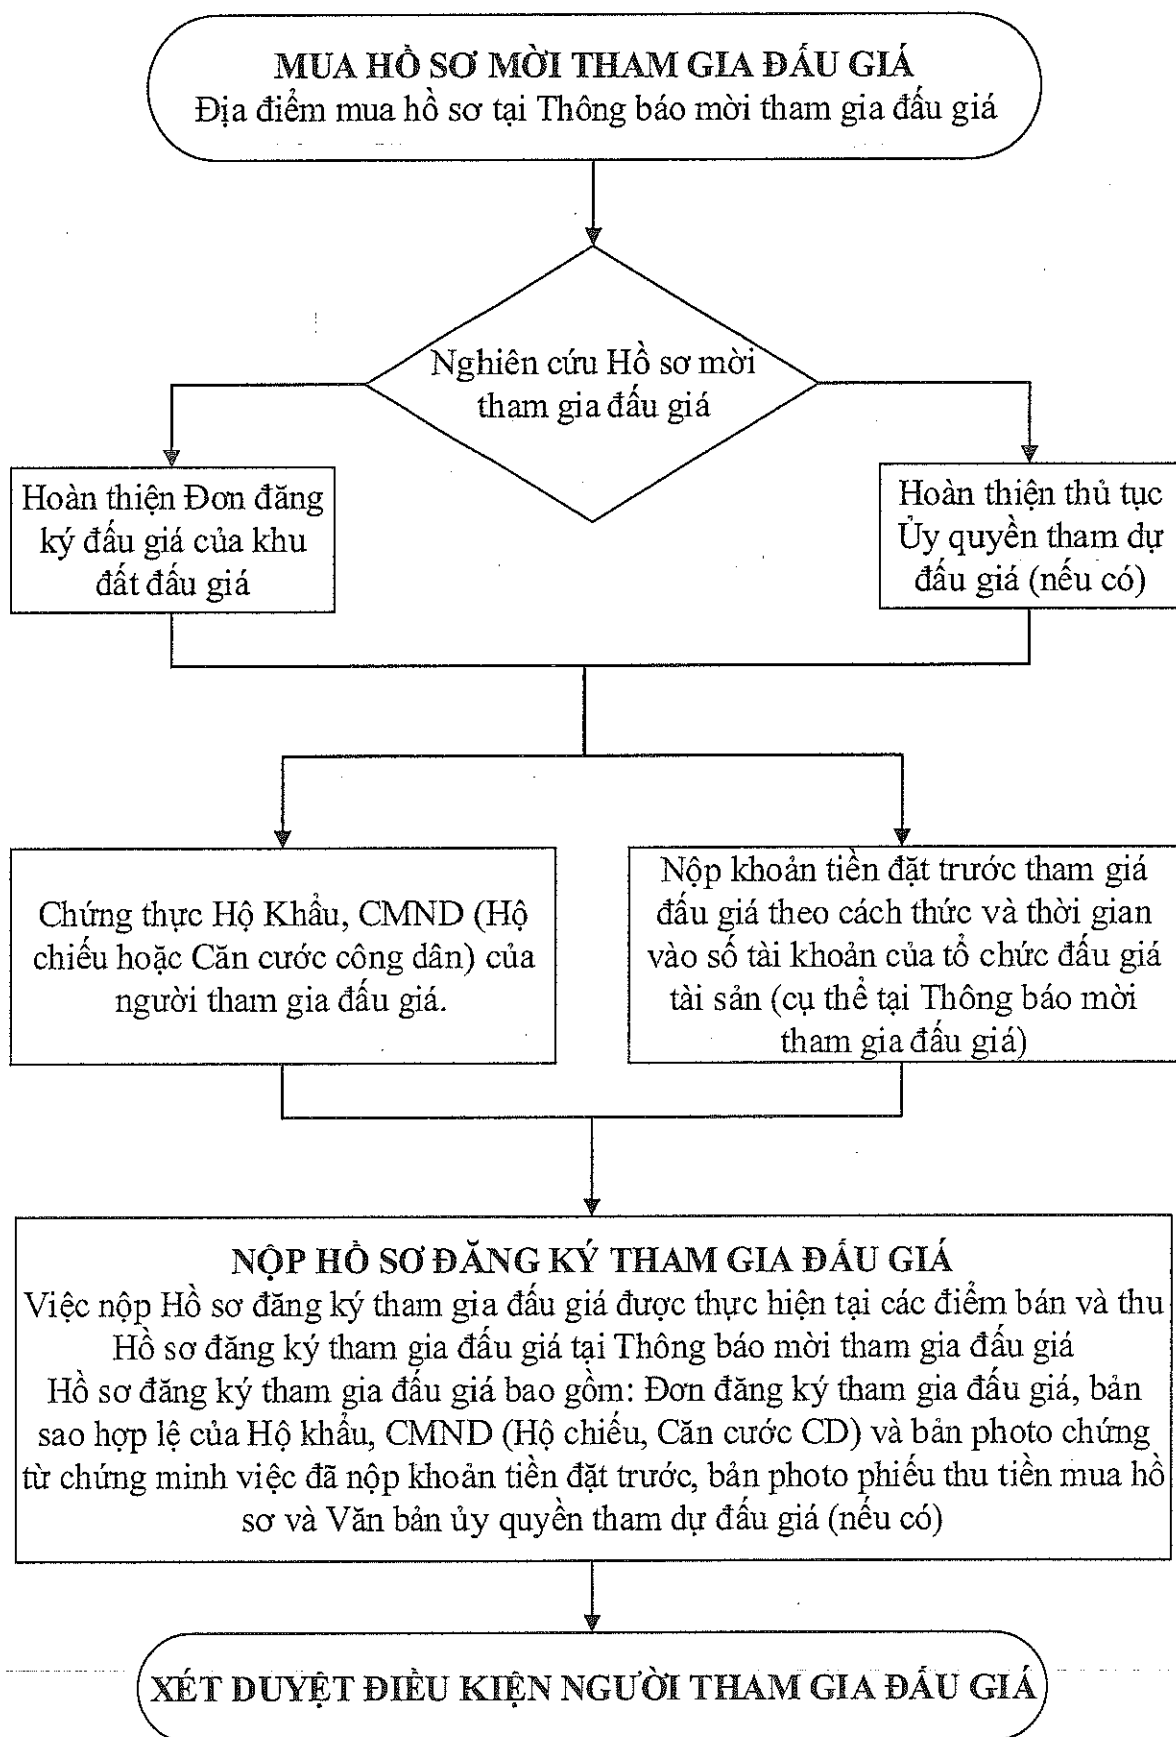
MUA HỒ SƠ MỜI THAM GIA ĐẤU GIÁ
Địa điểm mua hồ sơ tại Thông báo mời tham gia đấu giá

Nghiên cứu Hồ sơ mời tham gia đấu giá

Hoàn thiện Đơn đăng ký đấu giá của khu đất đấu giá

Hoàn thiện thủ tục Ủy quyền tham dự đấu giá (nếu có)

Chứng thực Hộ Khẩu, CMND (Hộ chiếu hoặc Căn cước công dân) của người tham gia đấu giá.

Nộp khoản tiền đặt trước tham gia đấu giá theo cách thức và thời gian vào số tài khoản của tổ chức đấu giá tài sản (cụ thể tại Thông báo mời tham gia đấu giá)

NỘP HỒ SƠ ĐĂNG KÝ THAM GIA ĐẤU GIÁ
Việc nộp Hồ sơ đăng ký tham gia đấu giá được thực hiện tại các điểm bán và thu Hồ sơ đăng ký tham gia đấu giá tại Thông báo mời tham gia đấu giá
Hồ sơ đăng ký tham gia đấu giá bao gồm: Đơn đăng ký tham gia đấu giá, bản sao hợp lệ của Hộ khẩu, CMND (Hộ chiếu, Căn cước CD) và bản photo chứng từ chứng minh việc đã nộp khoản tiền đặt trước, bản photo phiếu thu tiền mua hồ sơ và Văn bản ủy quyền tham dự đấu giá (nếu có)

XÉT DUYỆT ĐIỀU KIỆN NGƯỜI THAM GIA ĐẤU GIÁ